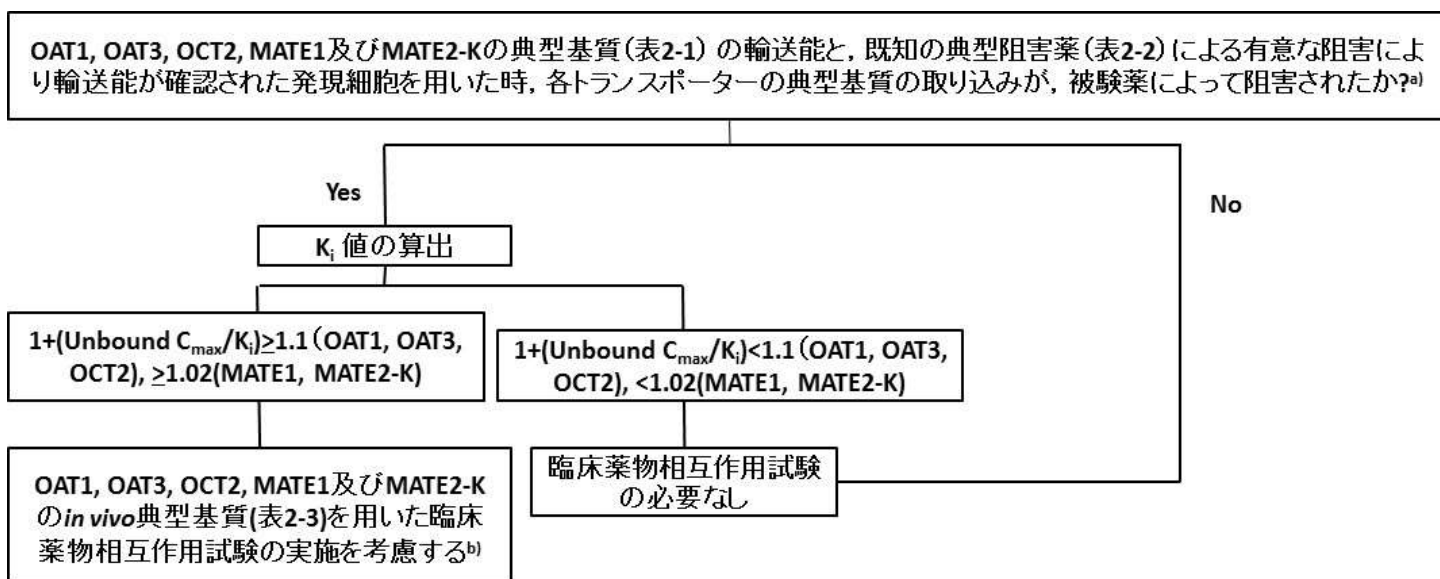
OAT1, OAT3, OCT2, MATE1及びMATE2-Kの典型基質（表2-1）の輸送能と，既知の典型阻害薬（表2-2）による有意な阻害により輸送能が確認された発現細胞を用いた時，各トランスポーターの典型基質の取り込みが，被験薬によって阻害されたか?$^{a)}$

Yes

No

$K_i$ 値の算出

1+(Unbound $C_{max}$/$K_i$)≥1.1（OAT1, OAT3, OCT2), ≥1.02(MATE1, MATE2-K)

1+(Unbound $C_{max}$/$K_i$)<1.1（OAT1, OAT3, OCT2), <1.02(MATE1, MATE2-K)

OAT1, OAT3, OCT2, MATE1及びMATE2-Kの*in vivo*典型基質(表2-3)を用いた臨床薬物相互作用試験の実施を考慮する$^{b)}$

臨床薬物相互作用試験の必要なし